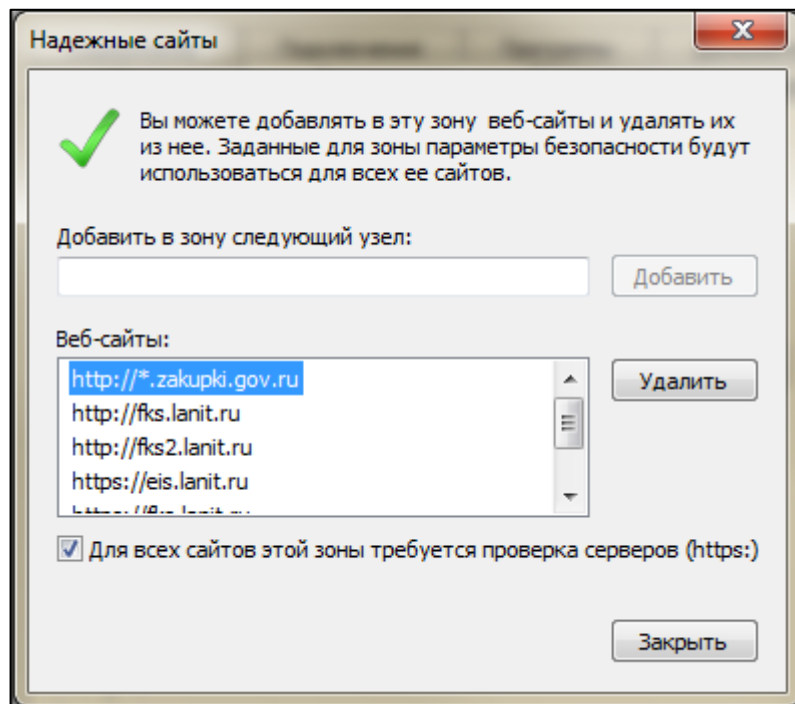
Надежные сайты

Вы можете добавлять в эту зону веб-сайты и удалять их из нее. Заданные для зоны параметры безопасности будут использоваться для всех ее сайтов.

Добавить в зону следующий узел:

Добавить

Веб-сайты:

http://*.zakupki.gov.ru
http://fks.lanit.ru
http://fks2.lanit.ru
https://eis.lanit.ru
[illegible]

Удалить

Для всех сайтов этой зоны требуется проверка серверов (https:)

Закрыть